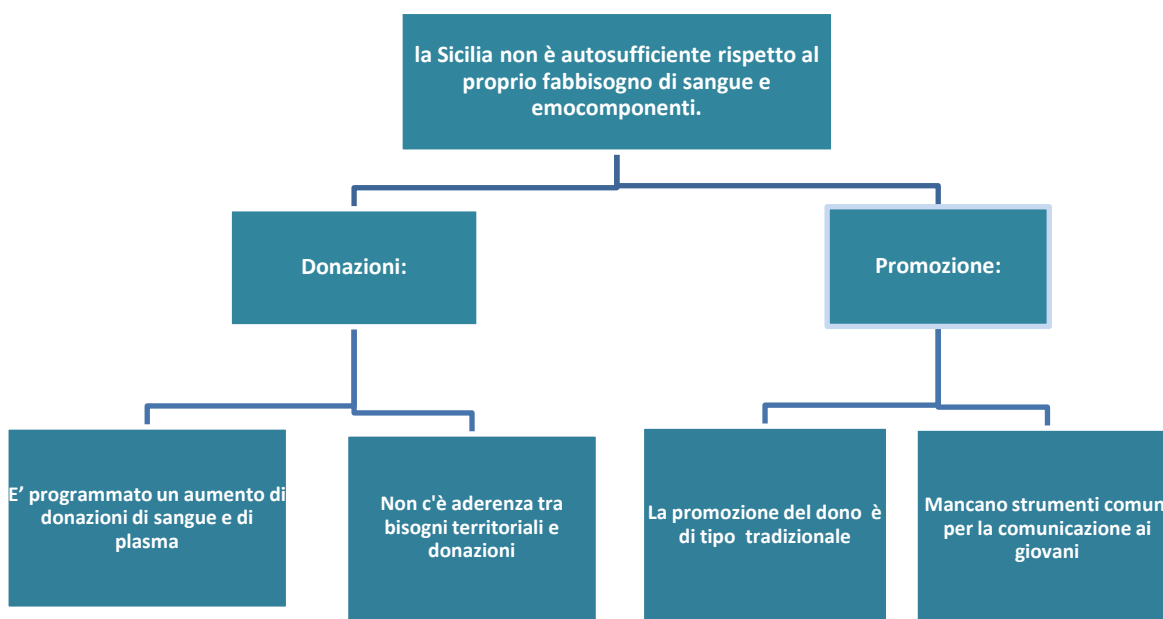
la Sicilia non è autosufficiente rispetto al proprio fabbisogno di sangue e emocomponenti.

Donazioni:

Promozione:

E' programmato un aumento di donazioni di sangue e di plasma

Non c'è aderenza tra bisogni territoriali e donazioni

La promozione del dono è di tipo tradizionale

Mancano strumenti comun per la comunicazione ai giovani